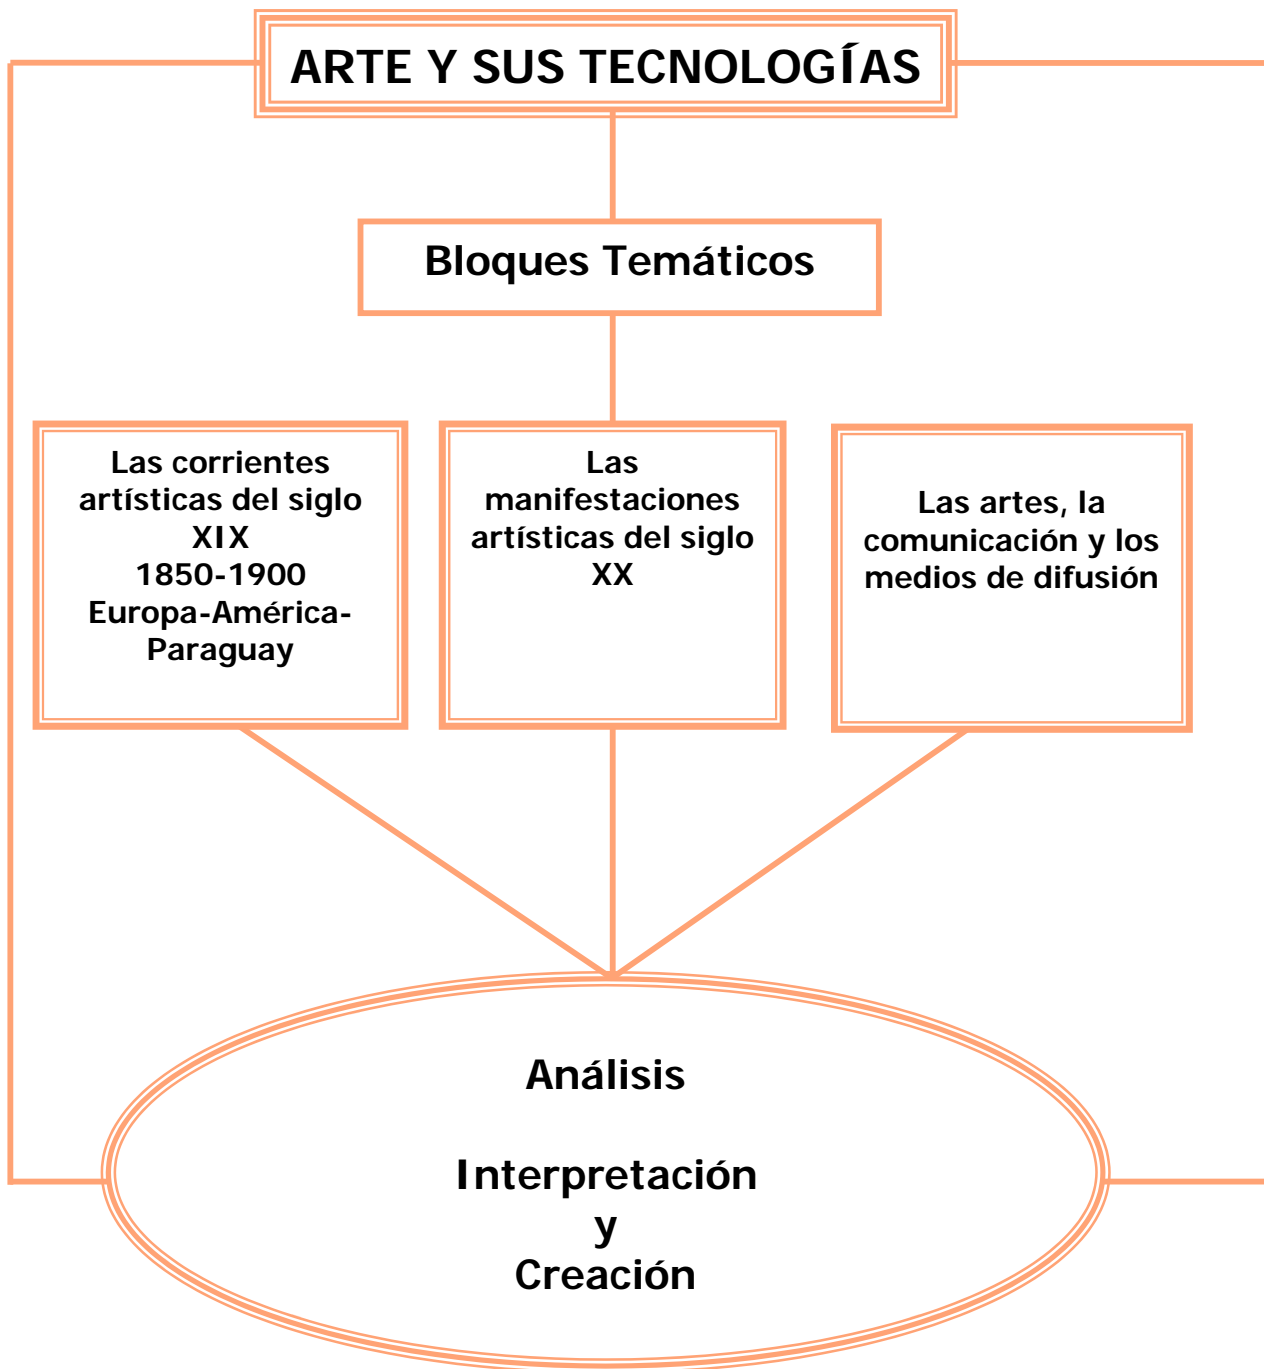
ARTE Y SUS TECNOLOGÍAS

Bloques Temáticos

Las corrientes artísticas del siglo XIX 1850-1900 Europa-América-Paraguay

Las manifestaciones artísticas del siglo XX

Las artes, la comunicación y los medios de difusión

Análisis

Interpretación y Creación